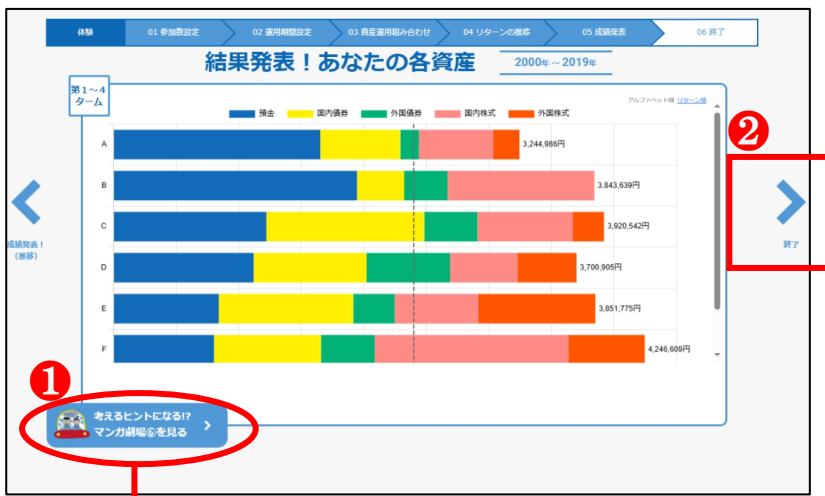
体験 | 01 参加数設定 | 02 運用期間設定 | 03 資産運用組み合わせ | 04 リターンの推移 | 05 成績発表 | 06 終了

結果発表！あなたの各資産

2000年～2019年

第1～4ターム

アルファベット順 リターン順

預金 国内債券 外国債券 国内株式 外国株式

A 3,244,986円

B 3,843,639円

C 3,920,542円

D 3,700,905円

E 3,851,775円

F 4,246,609円

成績発表！（推移）

終了

❶

考えるヒントになる!? マンガ劇場⑤を見る

❷